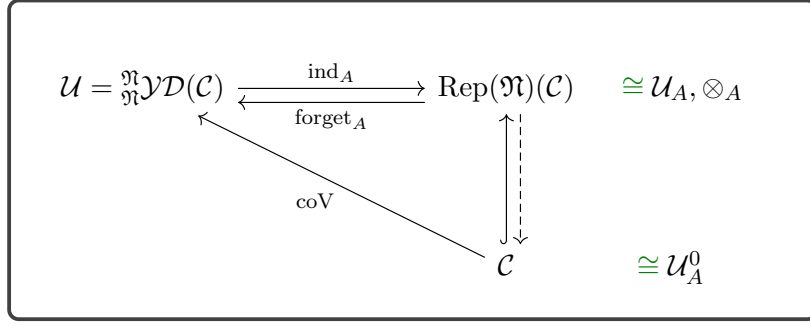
$\mathcal{U} = {}^{\mathfrak{N}}_{\mathfrak{N}}\mathcal{YD}(\mathcal{C})$ $\xrightarrow{\text{ind}_A}$ $\xleftarrow[\text{forget}_A]{}$ $\text{Rep}(\mathfrak{N})(\mathcal{C})$ $\cong \mathcal{U}_A, \otimes_A$

coV

$\mathcal{C}$ $\cong \mathcal{U}_A^0$